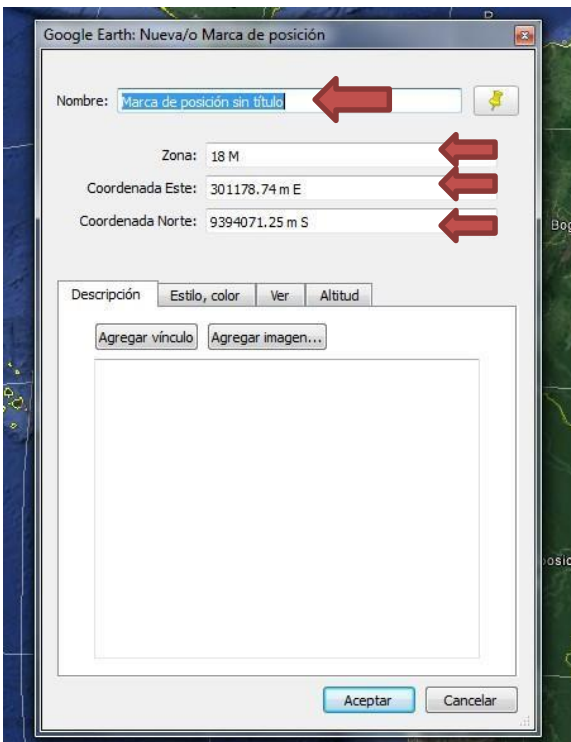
Google Earth: Nueva/o Marca de posición

Nombre: Marca de posición sin título

Zona: 18 M

Coordenada Este: 301178.74 m E

Coordenada Norte: 9394071.25 m S

Descripción | Estilo, color | Ver | Altitud

Agregar vínculo | Agregar imagen...

Aceptar | Cancelar

Bog

osic